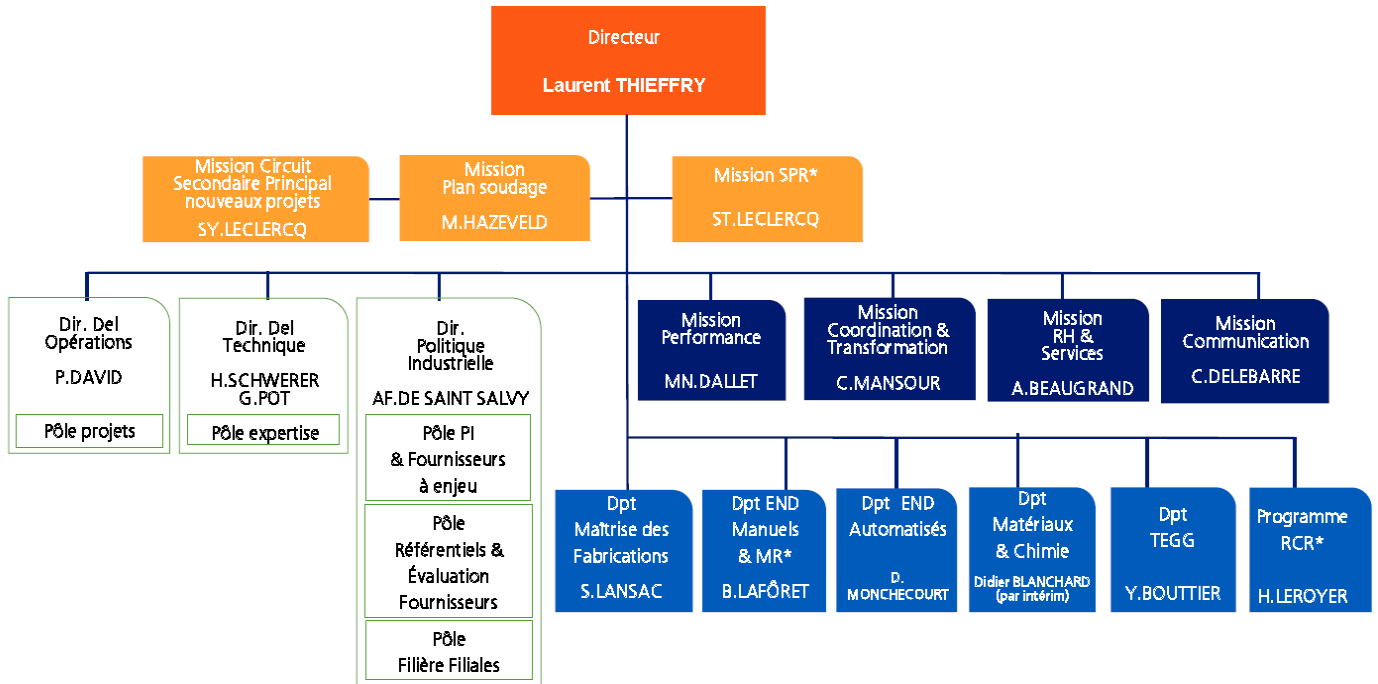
Directeur

Laurent THIEFFRY

Mission Circuit Secondaire Principal nouveaux projets

SY.LECLERCQ

Mission Plan soudage

M.HAZEVELD

Mission SPR*

ST.LECLERCQ

Dir. Del Opérations

P.DAVID

Pôle projets

Dir. Del Technique

H.SCHWERER G.POT

Pôle expertise

Dir. Politique Industrielle

AF.DE SAINT SALVY

Pôle PI & Fournisseurs à enjeu

Pôle Référentiels & Évaluation Fournisseurs

Pôle Filière Filiales

Mission Performance

MN.DALLET

Mission Coordination & Transformation

C.MANSOUR

Mission RH & Services

A.BEAUGRAND

Mission Communication

C.DELEBARRE

Dpt Maîtrise des Fabrications

S.LANSAC

Dpt END Manuels & MR*

B.LAFÔRET

Dpt END Automatisés

D. MONCHECOURT

Dpt Matériaux & Chimie

Didier BLANCHARD (par intérim)

Dpt TEGG

Y.BOUTTIER

Programme RCR*

H.LEROYER